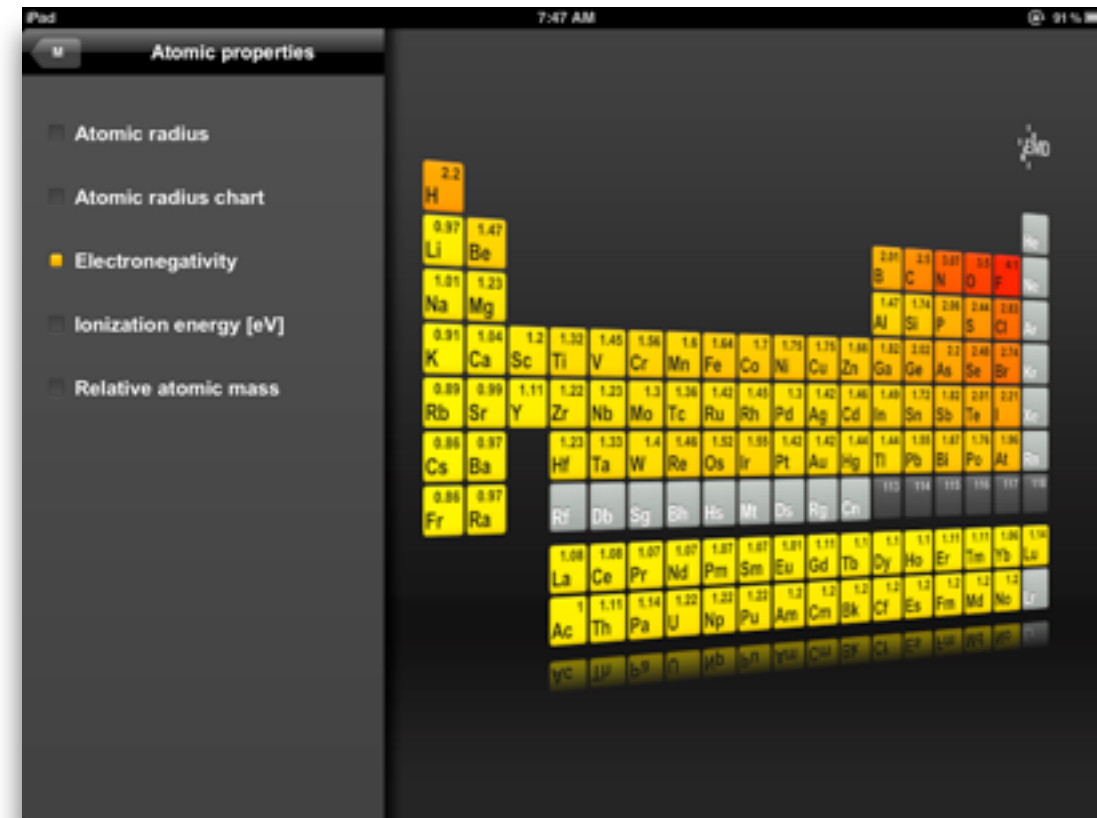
iPad 7:47 AM 91 %

M

Atomic properties

Atomic radius

Atomic radius chart

Electronegativity

Ionization energy [eV]

Relative atomic mass

| 2.2 H | | | | | | | | | | | | | | | | | He |
|---|---|---|---|---|---|---|---|---|---|---|---|---|---|---|---|---|---|
| 0.97 Li | 1.47 Be | | | | | | | | | | | 2.01 B | 2.5 C | 3.07 N | 3.5 O | 4.1 F | Ne |
| 1.01 Na | 1.23 Mg | | | | | | | | | | | 1.47 Al | 1.74 Si | 2.06 P | 2.44 S | 2.83 Cl | Ar |
| 0.91 K | 1.04 Ca | 1.2 Sc | 1.32 Ti | 1.45 V | 1.56 Cr | 1.6 Mn | 1.64 Fe | 1.7 Co | 1.75 Ni | 1.75 Cu | 1.66 Zn | 1.82 Ga | 2.02 Ge | 2.2 As | 2.48 Se | 2.74 Br | Kr |
| 0.89 Rb | 0.99 Sr | 1.11 Y | 1.22 Zr | 1.23 Nb | 1.3 Mo | 1.36 Tc | 1.42 Ru | 1.45 Rh | 1.3 Pd | 1.42 Ag | 1.46 Cd | 1.49 In | 1.72 Sn | 1.82 Sb | 2.01 Te | 2.21 I | Xe |
| 0.86 Cs | 0.97 Ba | | 1.23 Hf | 1.33 Ta | 1.4 W | 1.46 Re | 1.52 Os | 1.55 Ir | 1.42 Pt | 1.42 Au | 1.44 Hg | 1.44 Tl | 1.55 Pb | 1.67 Bi | 1.76 Po | 1.96 At | Rn |
| 0.86 Fr | 0.97 Ra | | Rf | Db | Sg | Bh | Hs | Mt | Ds | Rg | Cn | 113 | 114 | 115 | 116 | 117 | 118 |

| 1.08 La | 1.08 Ce | 1.07 Pr | 1.07 Nd | 1.07 Pm | 1.07 Sm | 1.01 Eu | 1.11 Gd | 1.1 Tb | 1.1 Dy | 1.1 Ho | 1.11 Er | 1.11 Tm | 1.06 Yb | 1.14 Lu |
|---|---|---|---|---|---|---|---|---|---|---|---|---|---|---|
| 1 Ac | 1.11 Th | 1.14 Pa | 1.22 U | 1.22 Np | 1.22 Pu | 1.2 Am | 1.2 Cm | 1.2 Bk | 1.2 Cf | 1.2 Es | 1.2 Fm | 1.2 Md | 1.2 No | Lr |